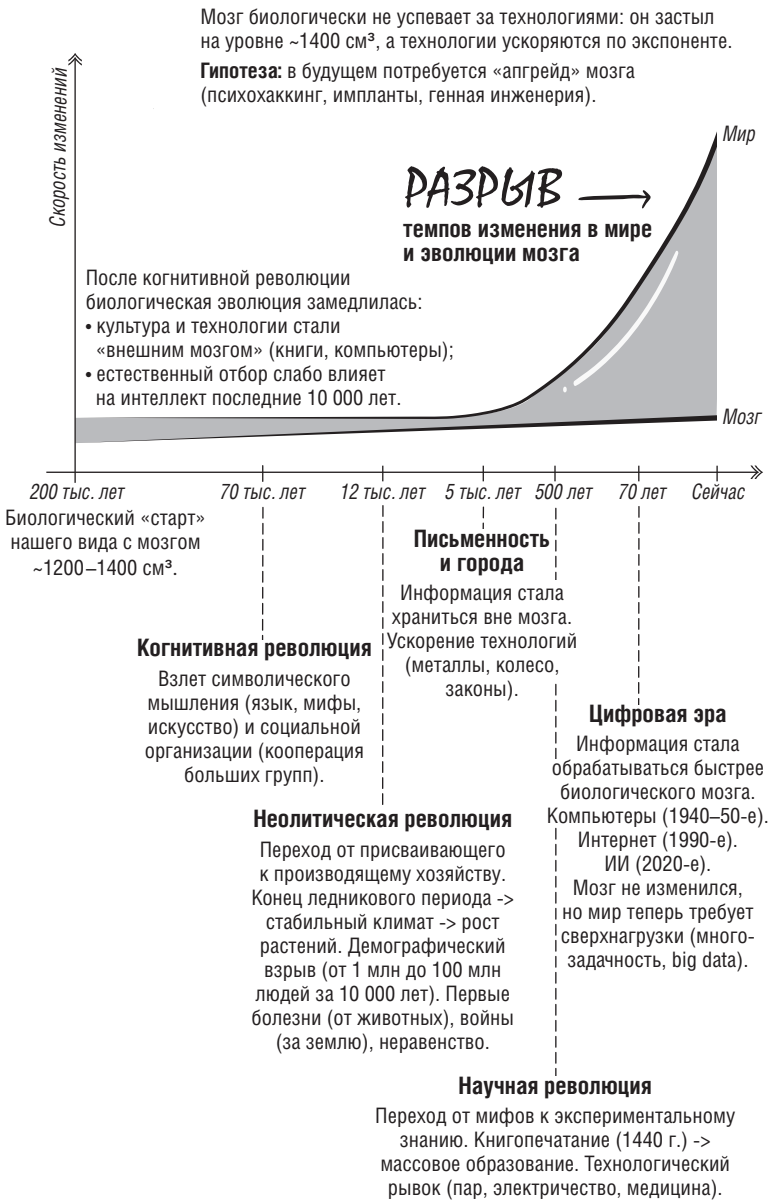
Мозг биологически не успевает за технологиями: он застыл на уровне ~1400 см³, а технологии ускоряются по экспоненте.

**Гипотеза:** в будущем потребуется «апгрейд» мозга (психохаккинг, импланты, генная инженерия).

Скорость изменений

Мир

РАЗРЫВ

темпов изменения в мире и эволюции мозга

После когнитивной революции биологическая эволюция замедлилась:
• культура и технологии стали «внешним мозгом» (книги, компьютеры);
• естественный отбор слабо влияет на интеллект последние 10 000 лет.

Мозг

200 тыс. лет | 70 тыс. лет | 12 тыс. лет | 5 тыс. лет | 500 лет | 70 лет | Сейчас

Биологический «старт» нашего вида с мозгом ~1200–1400 см³.

**Письменность и города**
Информация стала храниться вне мозга. Ускорение технологий (металлы, колесо, законы).

**Когнитивная революция**
Взлет символического мышления (язык, мифы, искусство) и социальной организации (кооперация больших групп).

**Цифровая эра**
Информация стала обрабатываться быстрее биологического мозга. Компьютеры (1940–50-е). Интернет (1990-е). ИИ (2020-е). Мозг не изменился, но мир теперь требует сверхнагрузки (многозадачность, big data).

**Неолитическая революция**
Переход от присваивающего к производящему хозяйству. Конец ледникового периода -> стабильный климат -> рост растений. Демографический взрыв (от 1 млн до 100 млн людей за 10 000 лет). Первые болезни (от животных), войны (за землю), неравенство.

**Научная революция**
Переход от мифов к экспериментальному знанию. Книгопечатание (1440 г.) -> массовое образование. Технологический рывок (пар, электричество, медицина).